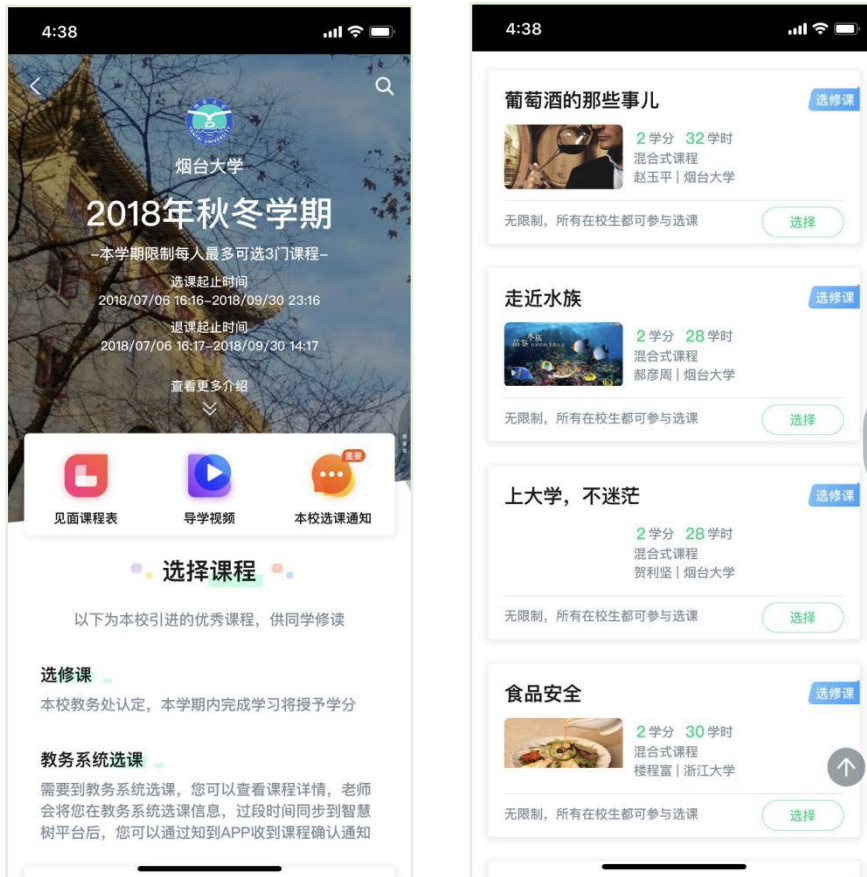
4:38

烟台大学

2018年秋冬学期

-本学期限制每人最多可选3门课程-

选课起止时间
2018/07/06 16:16-2018/09/30 23:16

退课起止时间
2018/07/06 16:17-2018/09/30 14:17

查看更多介绍

见面课程表

导学视频

重要

本校选课通知

选择课程

以下为本校引进的优秀课程，供同学修读

选修课

本校教务处认定，本学期内完成学习将授予学分

教务系统选课

需要到教务系统选课，您可以查看课程详情，老师会将您在教务系统选课信息，过段时间同步到智慧树平台后，您可以通过知到APP收到课程确认通知

4:38

葡萄酒的那些事儿

选修课

2学分 32学时
混合式课程
赵玉平 | 烟台大学

无限制，所有在校生都可参与选课

选择

走近水族

选修课

2学分 28学时
混合式课程
郝彦周 | 烟台大学

无限制，所有在校生都可参与选课

选择

上大学，不迷茫

选修课

2学分 28学时
混合式课程
贺利坚 | 烟台大学

无限制，所有在校生都可参与选课

选择

食品安全

选修课

2学分 30学时
混合式课程
楼程富 | 浙江大学

无限制，所有在校生都可参与选课

选择